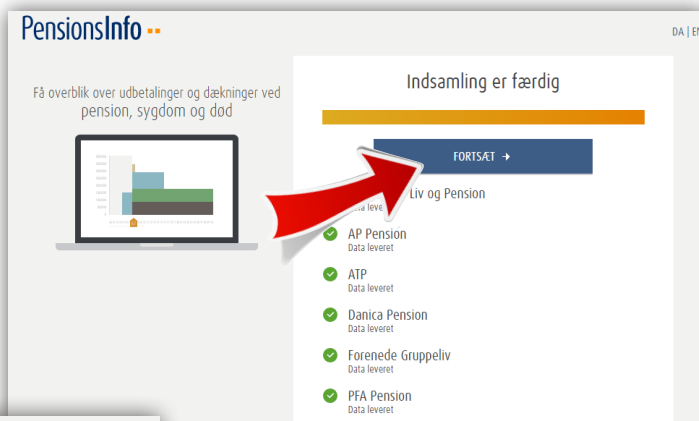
PensionsInfo

DA | EN

Få overblik over udbetalinger og dækninger ved pension, sygdom og død

Indsamling er færdig

FORTSÆT →

Liv og Pension
Data leveret

AP Pension
Data leveret

ATP
Data leveret

Danica Pension
Data leveret

Forenede Gruppeliv
Data leveret

PFA Pension
Data leveret